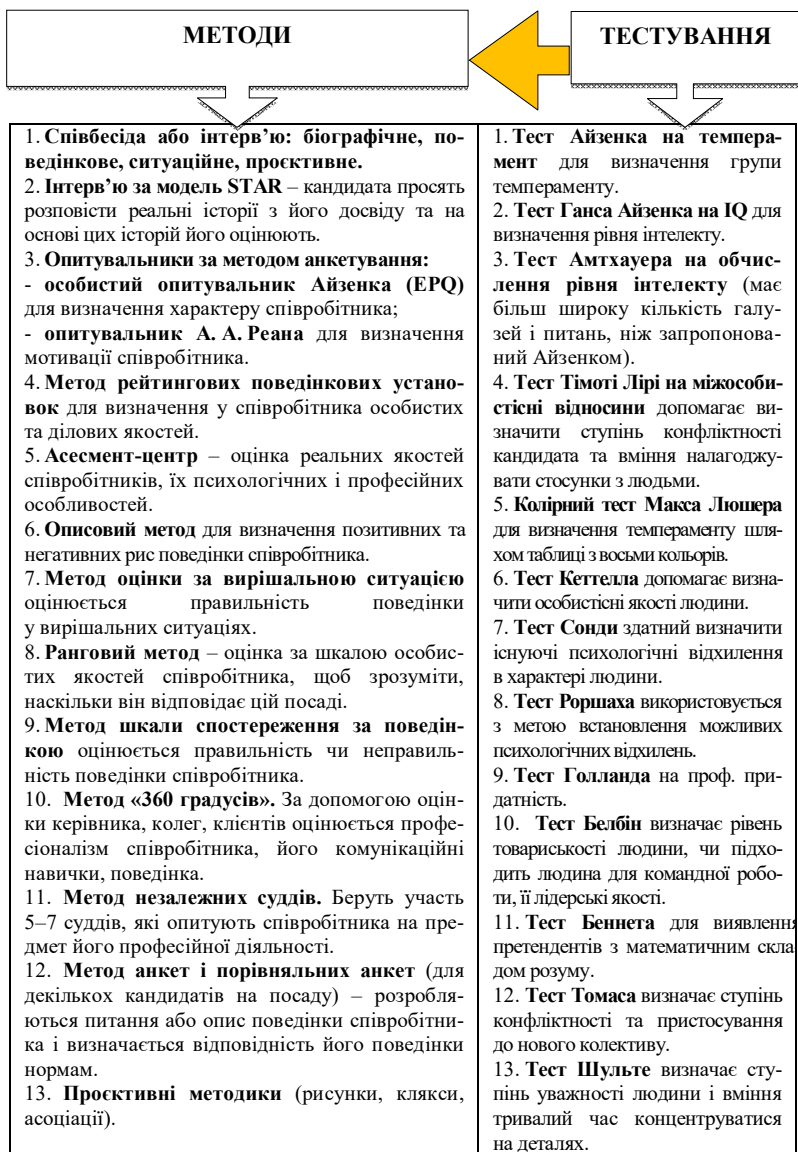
МЕТОДИ

ТЕСТУВАННЯ

1. Співбесіда або інтерв'ю: біографічне, поведінкове, ситуаційне, проєктивне.
2. Інтерв'ю за модель STAR – кандидата просять розповісти реальні історії з його досвіду та на основі цих історій його оцінюють.
3. Опитувальники за методом анкетування:
- особистий опитувальник Айзенка (EPQ) для визначення характеру співробітника;
- опитувальник А. А. Реана для визначення мотивації співробітника.
4. Метод рейтингових поведінкових установок для визначення у співробітника особистих та ділових якостей.
5. Асесмент-центр – оцінка реальних якостей співробітників, їх психологічних і професійних особливостей.
6. Описовий метод для визначення позитивних та негативних рис поведінки співробітника.
7. Метод оцінки за вирішальною ситуацією оцінюється правильність поведінки у вирішальних ситуаціях.
8. Ранговий метод – оцінка за шкалою особистих якостей співробітника, щоб зрозуміти, наскільки він відповідає цій посаді.
9. Метод шкали спостереження за поведінкою оцінюється правильність чи неправильність поведінки співробітника.
10. Метод «360 градусів». За допомогою оцінки керівника, колег, клієнтів оцінюється професіоналізм співробітника, його комунікаційні навички, поведінка.
11. Метод незалежних суддів. Беруть участь 5–7 суддів, які опитують співробітника на предмет його професійної діяльності.
12. Метод анкет і порівняльних анкет (для декількох кандидатів на посаду) – розробляються питання або опис поведінки співробітника і визначається відповідність його поведінки нормам.
13. Проєктивні методики (рисунки, клякси, асоціації).

1. Тест Айзенка на темперамент для визначення групи темпераменту.
2. Тест Ганса Айзенка на IQ для визначення рівня інтелекту.
3. Тест Амтхауера на обчислення рівня інтелекту (має більш широку кількість галузей і питань, ніж запропонований Айзенком).
4. Тест Тімоті Лірі на міжособистісні відносини допомагає визначити ступінь конфліктності кандидата та вміння налагоджувати стосунки з людьми.
5. Колірний тест Макса Люшера для визначення темпераменту шляхом таблиці з восьми кольорів.
6. Тест Кеттелла допомагає визначити особистісні якості людини.
7. Тест Сонди здатний визначити існуючі психологічні відхилення в характері людини.
8. Тест Роршаха використовується з метою встановлення можливих психологічних відхилень.
9. Тест Голланда на проф. придатність.
10. Тест Белбін визначає рівень товариськості людини, чи підходить людина для командної роботи, її лідерські якості.
11. Тест Беннета для виявлення претендентів з математичним складом розуму.
12. Тест Томаса визначає ступінь конфліктності та пристосування до нового колективу.
13. Тест Шульте визначає ступінь уважності людини і вміння тривалий час концентруватися на деталях.